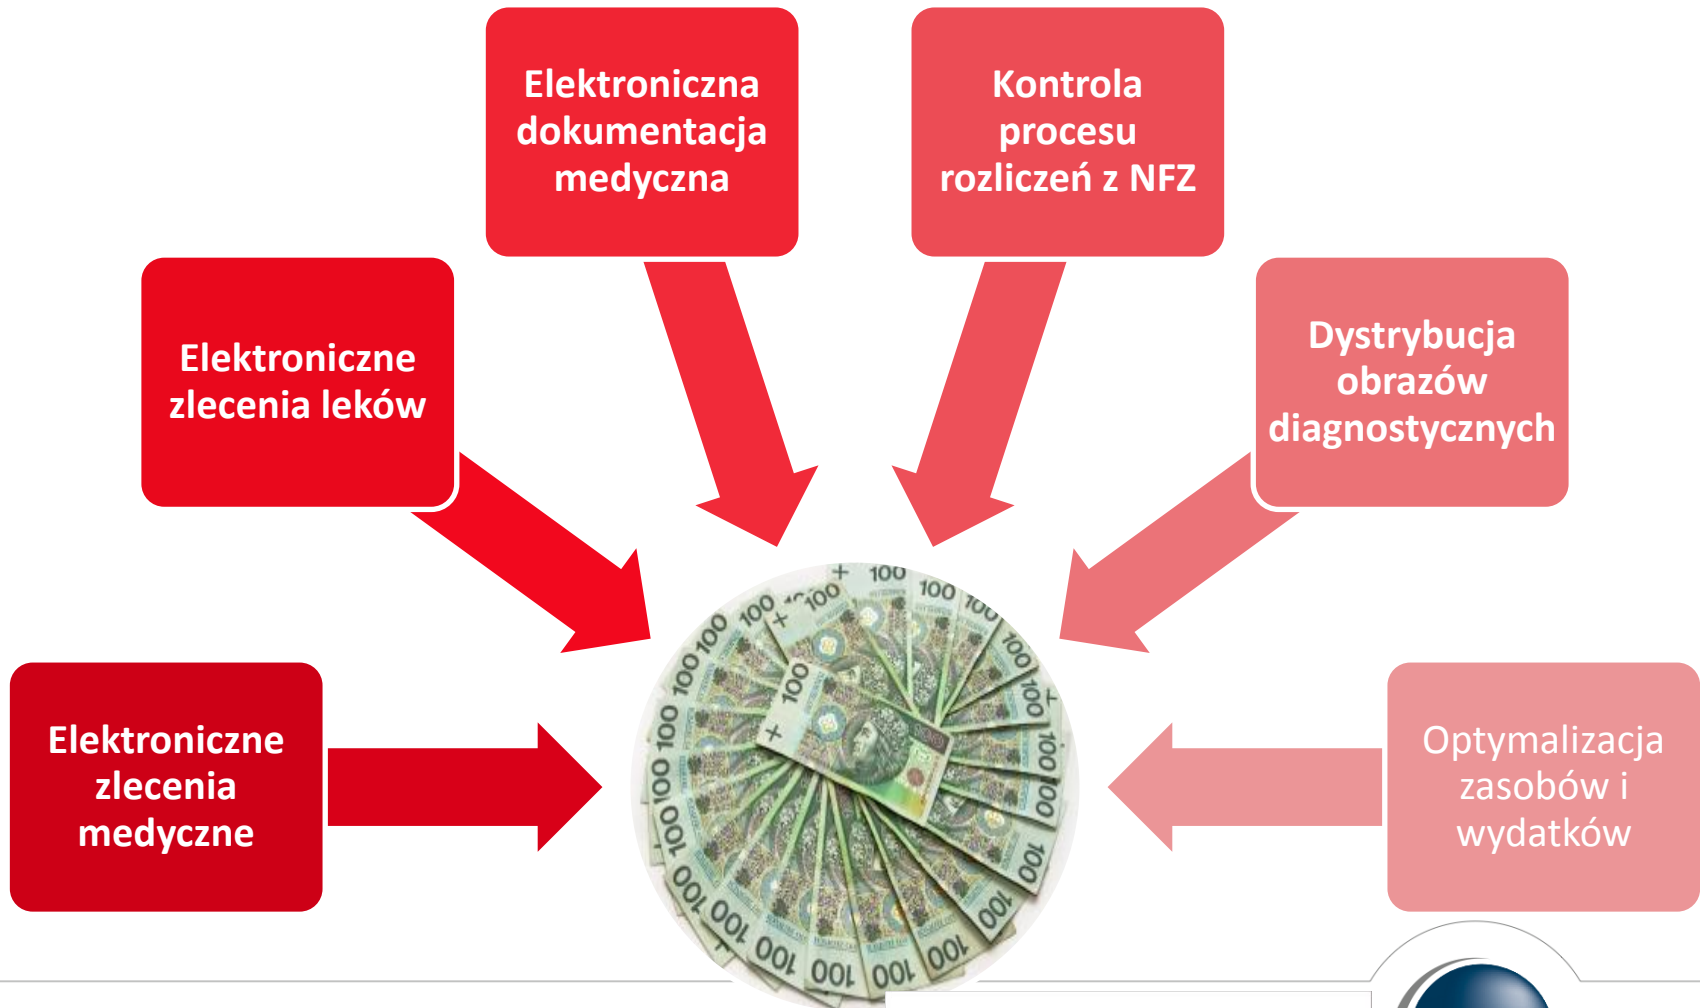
Elektroniczna dokumentacja medyczna

Kontrola procesu rozliczeń z NFZ

Elektroniczne zlecenia leków

Dystrybucja obrazów diagnostycznych

Elektroniczne zlecenia medyczne

Optymalizacja zasobów i wydatków